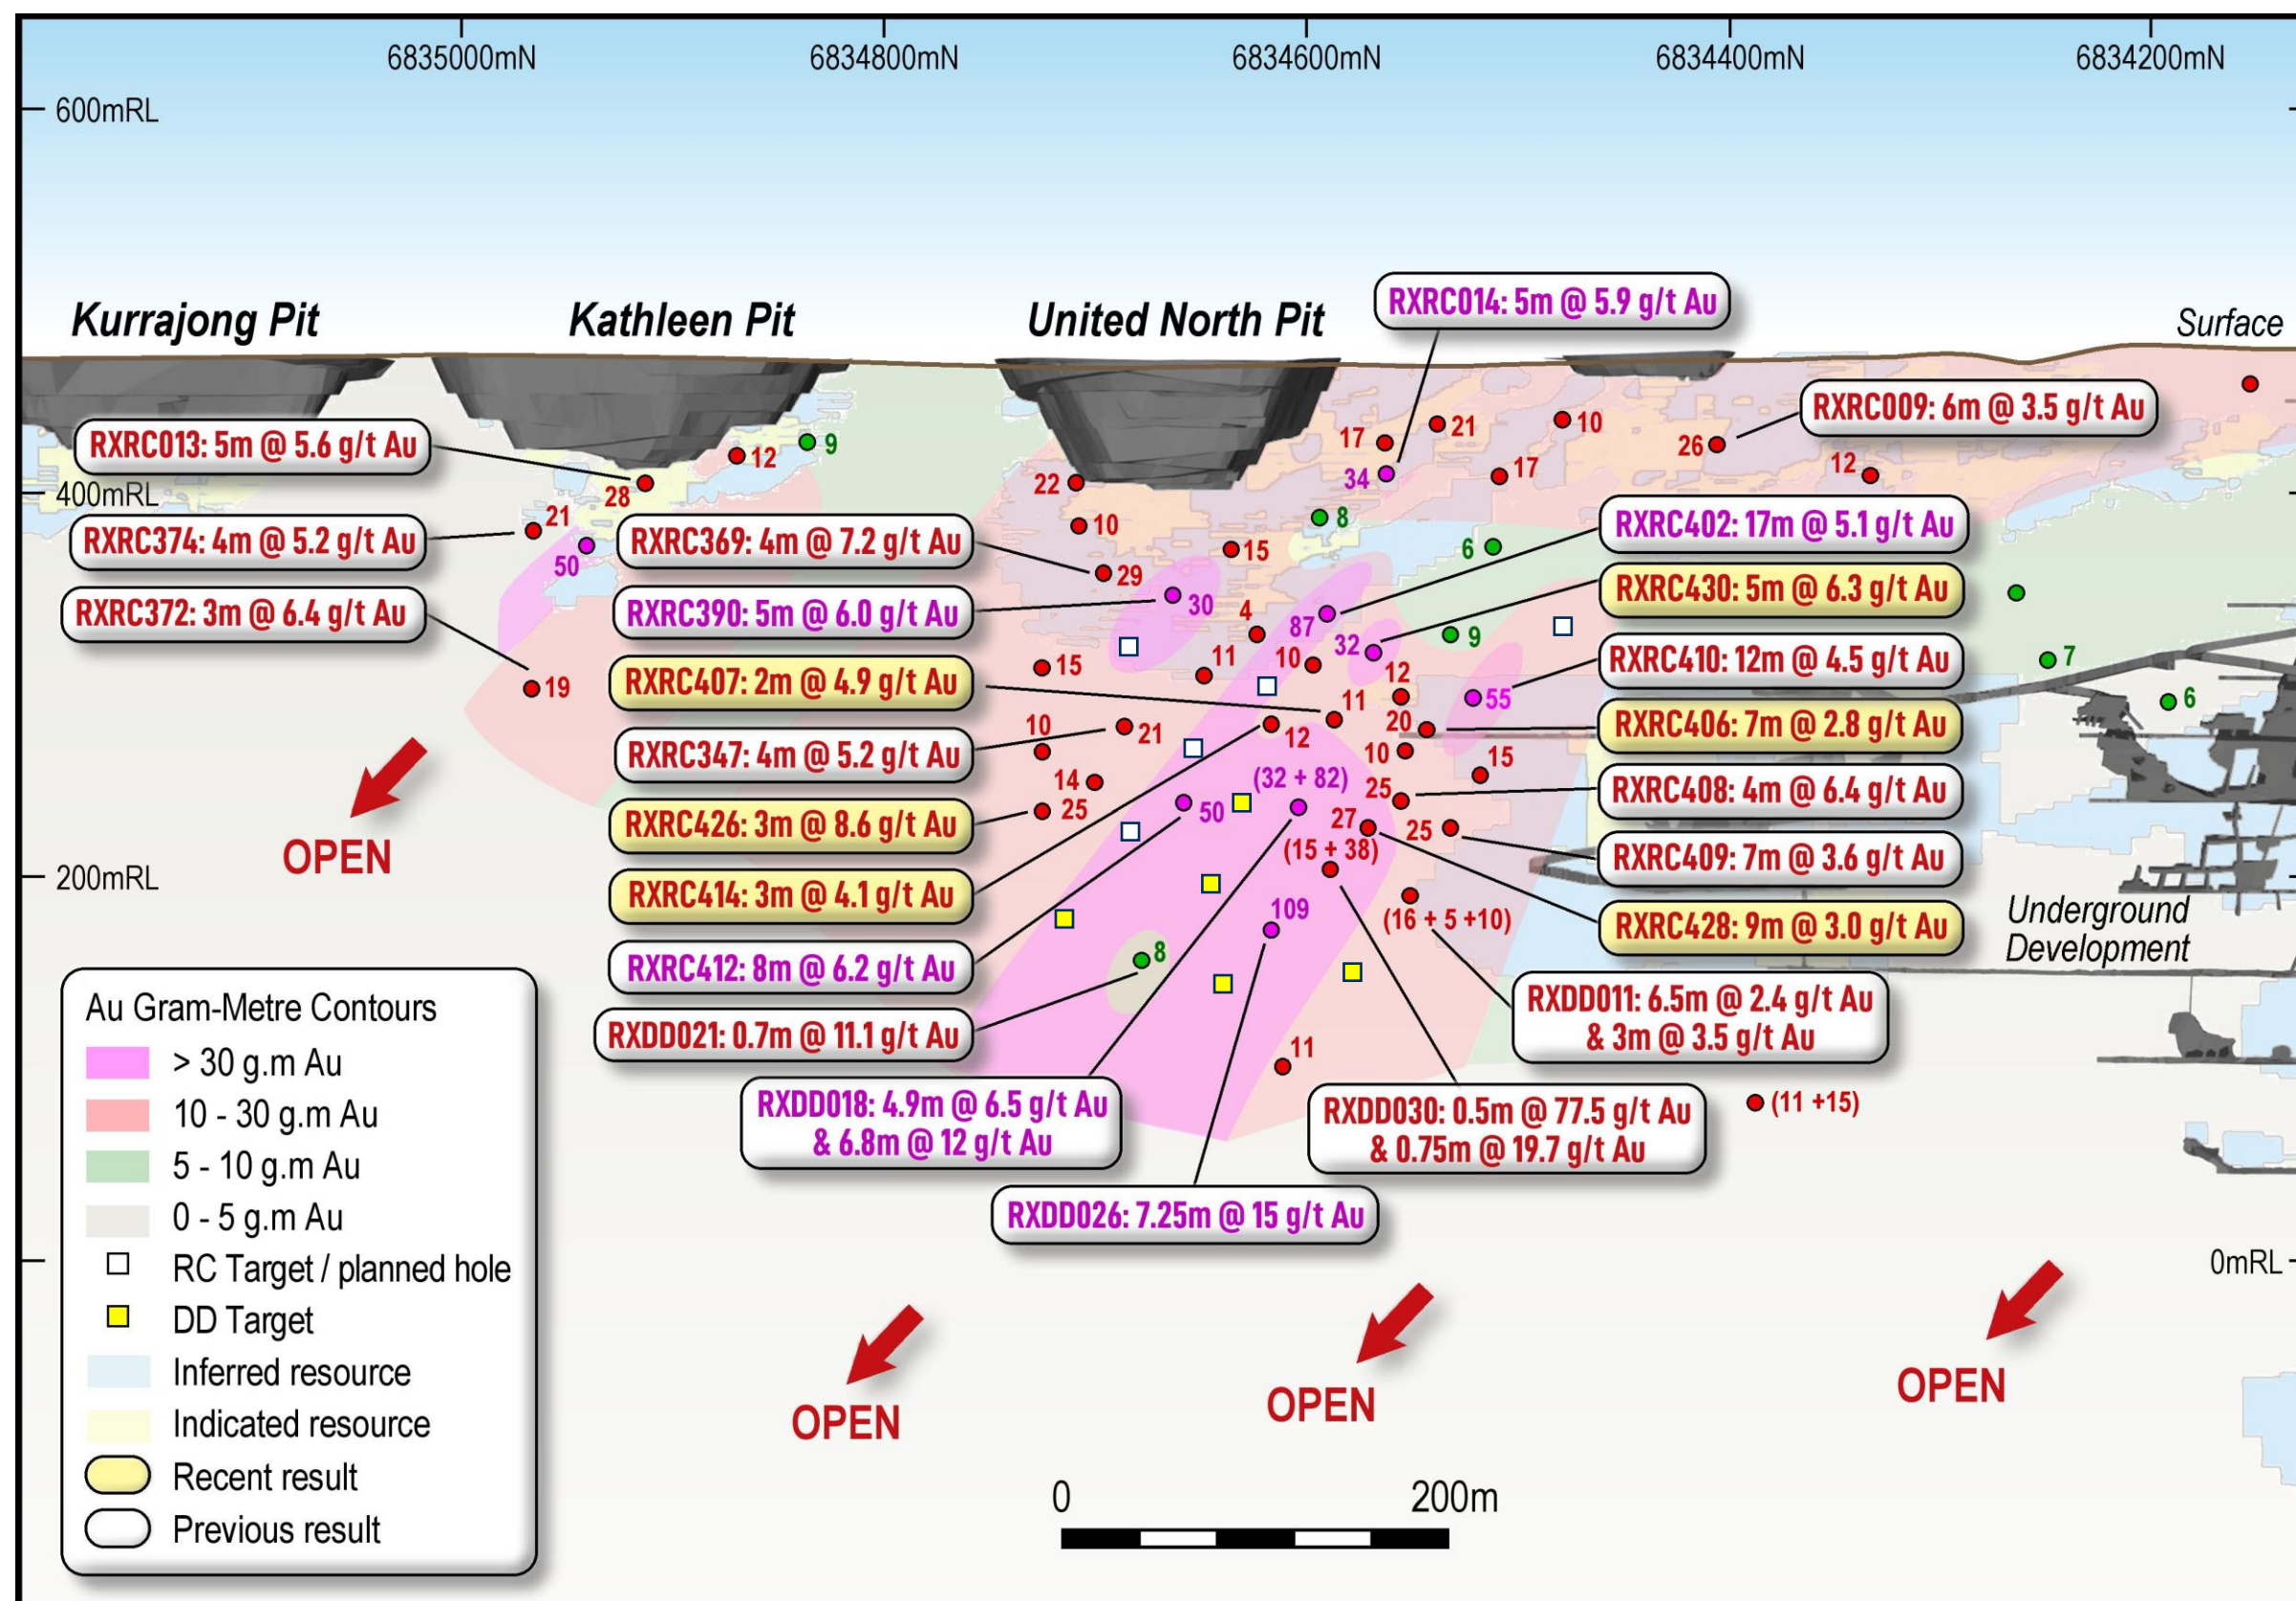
6835000mN
6834800mN
6834600mN
6834400mN
6834200mN

600mRL
400mRL
200mRL
0mRL

Kurrajong Pit
Kathleen Pit
United North Pit
Surface

RXRC014: 5m @ 5.9 g/t Au
RXRC009: 6m @ 3.5 g/t Au
RXRC013: 5m @ 5.6 g/t Au
RXRC374: 4m @ 5.2 g/t Au
RXRC369: 4m @ 7.2 g/t Au
RXRC402: 17m @ 5.1 g/t Au
RXRC430: 5m @ 6.3 g/t Au
RXRC372: 3m @ 6.4 g/t Au
RXRC390: 5m @ 6.0 g/t Au
RXRC410: 12m @ 4.5 g/t Au
RXRC407: 2m @ 4.9 g/t Au
RXRC406: 7m @ 2.8 g/t Au
RXRC347: 4m @ 5.2 g/t Au
RXRC408: 4m @ 6.4 g/t Au
RXRC426: 3m @ 8.6 g/t Au
RXRC409: 7m @ 3.6 g/t Au
RXRC414: 3m @ 4.1 g/t Au
RXRC428: 9m @ 3.0 g/t Au
RXRC412: 8m @ 6.2 g/t Au
RXDD011: 6.5m @ 2.4 g/t Au & 3m @ 3.5 g/t Au
RXDD021: 0.7m @ 11.1 g/t Au
RXDD018: 4.9m @ 6.5 g/t Au & 6.8m @ 12 g/t Au
RXDD030: 0.5m @ 77.5 g/t Au & 0.75m @ 19.7 g/t Au
RXDD026: 7.25m @ 15 g/t Au

12 9 28 22 17 21 10 34 17 26 12 21 50 10 15 8 6 29 30 4 87 32 9 15 11 10 12 55 7 6 19 11 20 10 21 12 10 15 14 (32 + 82) 25 25 50 27 25 (15 + 38) 109 (16 + 5 +10) 8 11 (11 +15)

OPEN
OPEN
OPEN
OPEN

Underground Development

Au Gram-Metre Contours
> 30 g.m Au
10 - 30 g.m Au
5 - 10 g.m Au
0 - 5 g.m Au
RC Target / planned hole
DD Target
Inferred resource
Indicated resource
Recent result
Previous result

0
200m